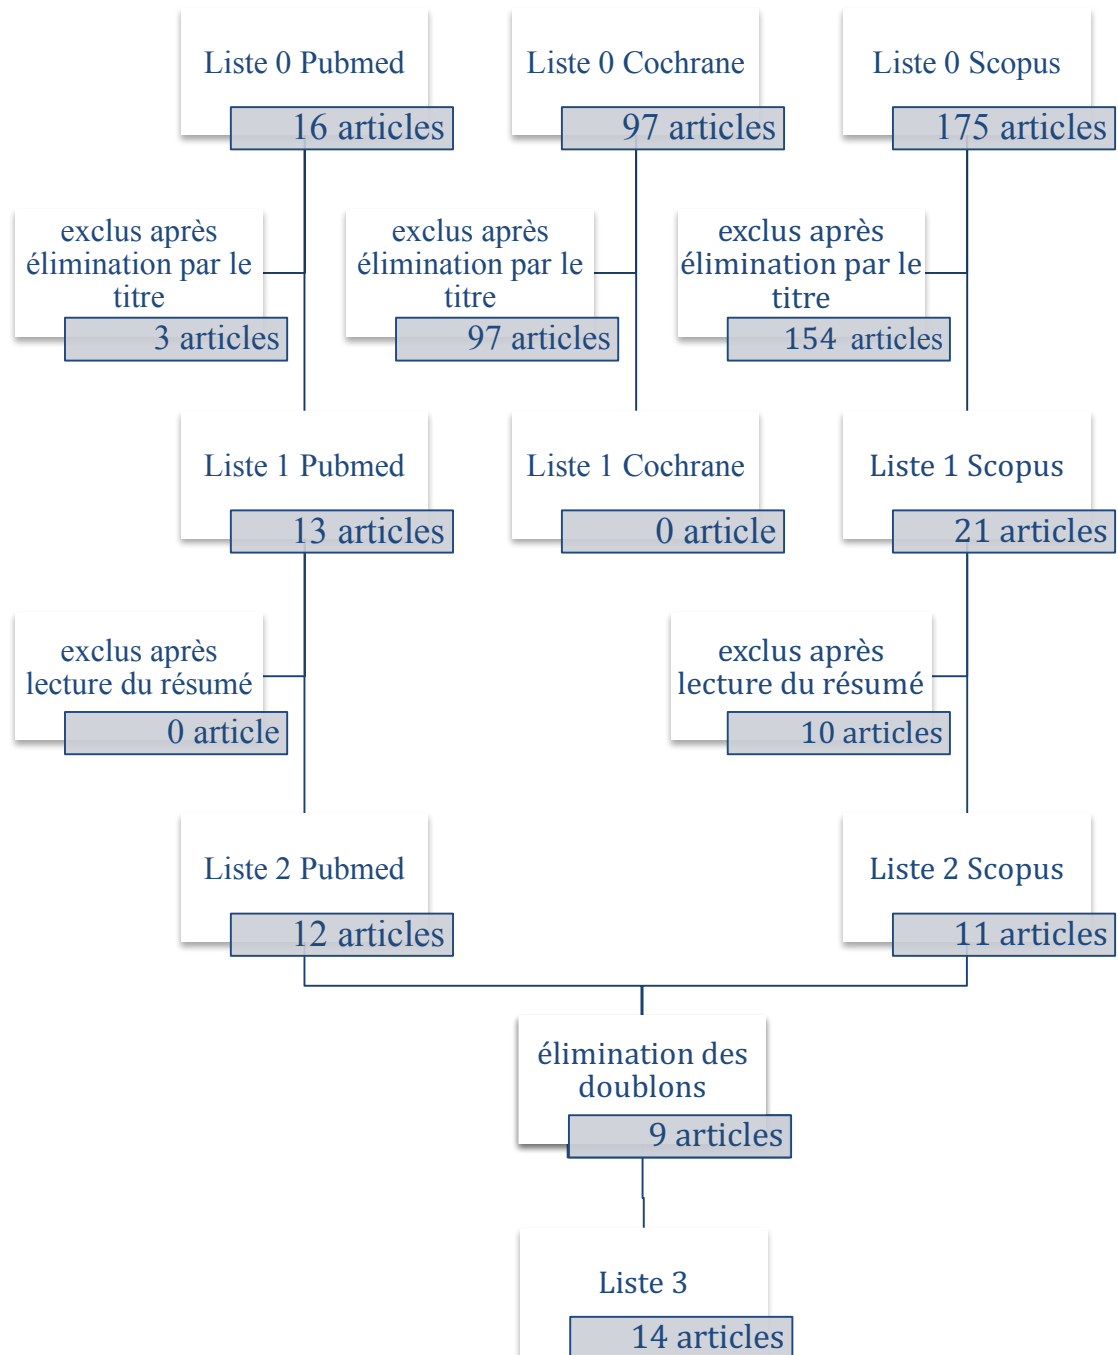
Liste 0 Pubmed
16 articles

Liste 0 Cochrane
97 articles

Liste 0 Scopus
175 articles

exclus après élimination par le titre
3 articles

exclus après élimination par le titre
97 articles

exclus après élimination par le titre
154 articles

Liste 1 Pubmed
13 articles

Liste 1 Cochrane
0 article

Liste 1 Scopus
21 articles

exclus après lecture du résumé
0 article

exclus après lecture du résumé
10 articles

Liste 2 Pubmed
12 articles

Liste 2 Scopus
11 articles

élimination des doublons
9 articles

Liste 3
14 articles